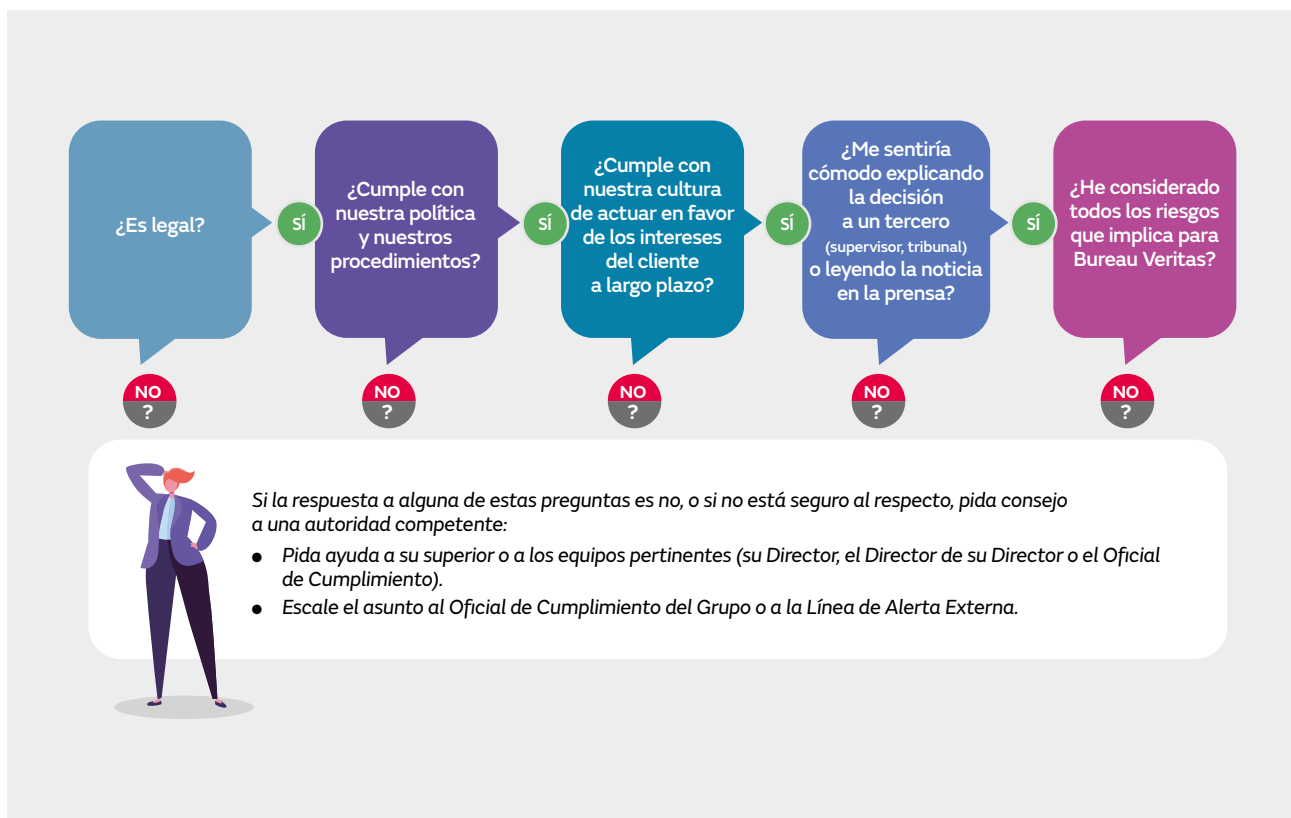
¿Es legal?

SÍ

¿Cumple con nuestra política y nuestros procedimientos?

SÍ

¿Cumple con nuestra cultura de actuar en favor de los intereses del cliente a largo plazo?

SÍ

¿Me sentiría cómodo explicando la decisión a un tercero (supervisor, tribunal) o leyendo la noticia en la prensa?

SÍ

¿He considerado todos los riesgos que implica para Bureau Veritas?

NO
?

NO
?

NO
?

NO
?

NO
?

Si la respuesta a alguna de estas preguntas es no, o si no está seguro al respecto, pida consejo a una autoridad competente:

- Pida ayuda a su superior o a los equipos pertinentes (su Director, el Director de su Director o el Oficial de Cumplimiento).
- Escale el asunto al Oficial de Cumplimiento del Grupo o a la Línea de Alerta Externa.